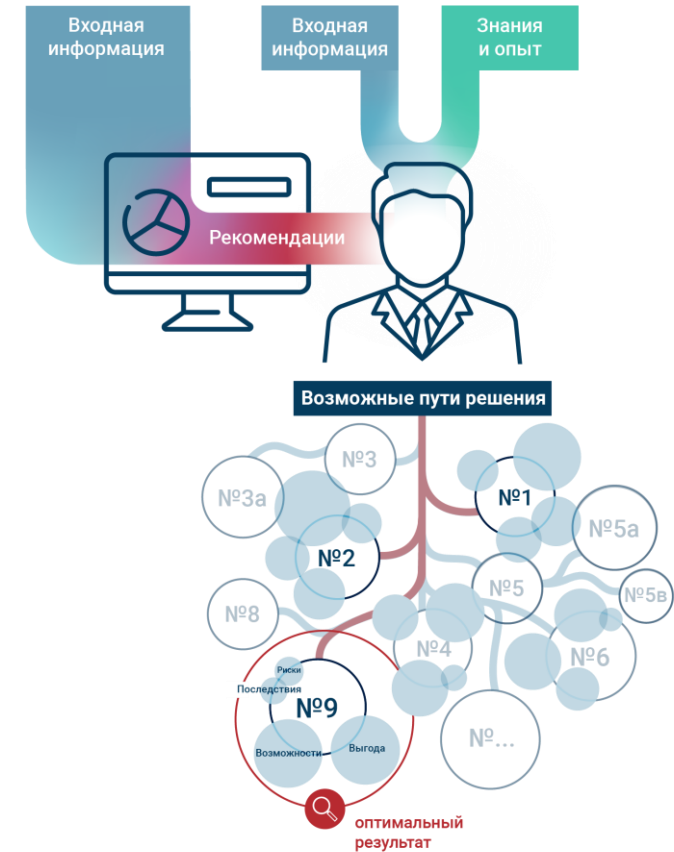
Входная информация

Входная информация

Знания и опыт

Рекомендации

Возможные пути решения

№3

№3а

№1

№5а

№2

№5

№5в

№8

№4

№6

Риски

Последствия

№9

Возможности

Выгода

№...

оптимальный результат